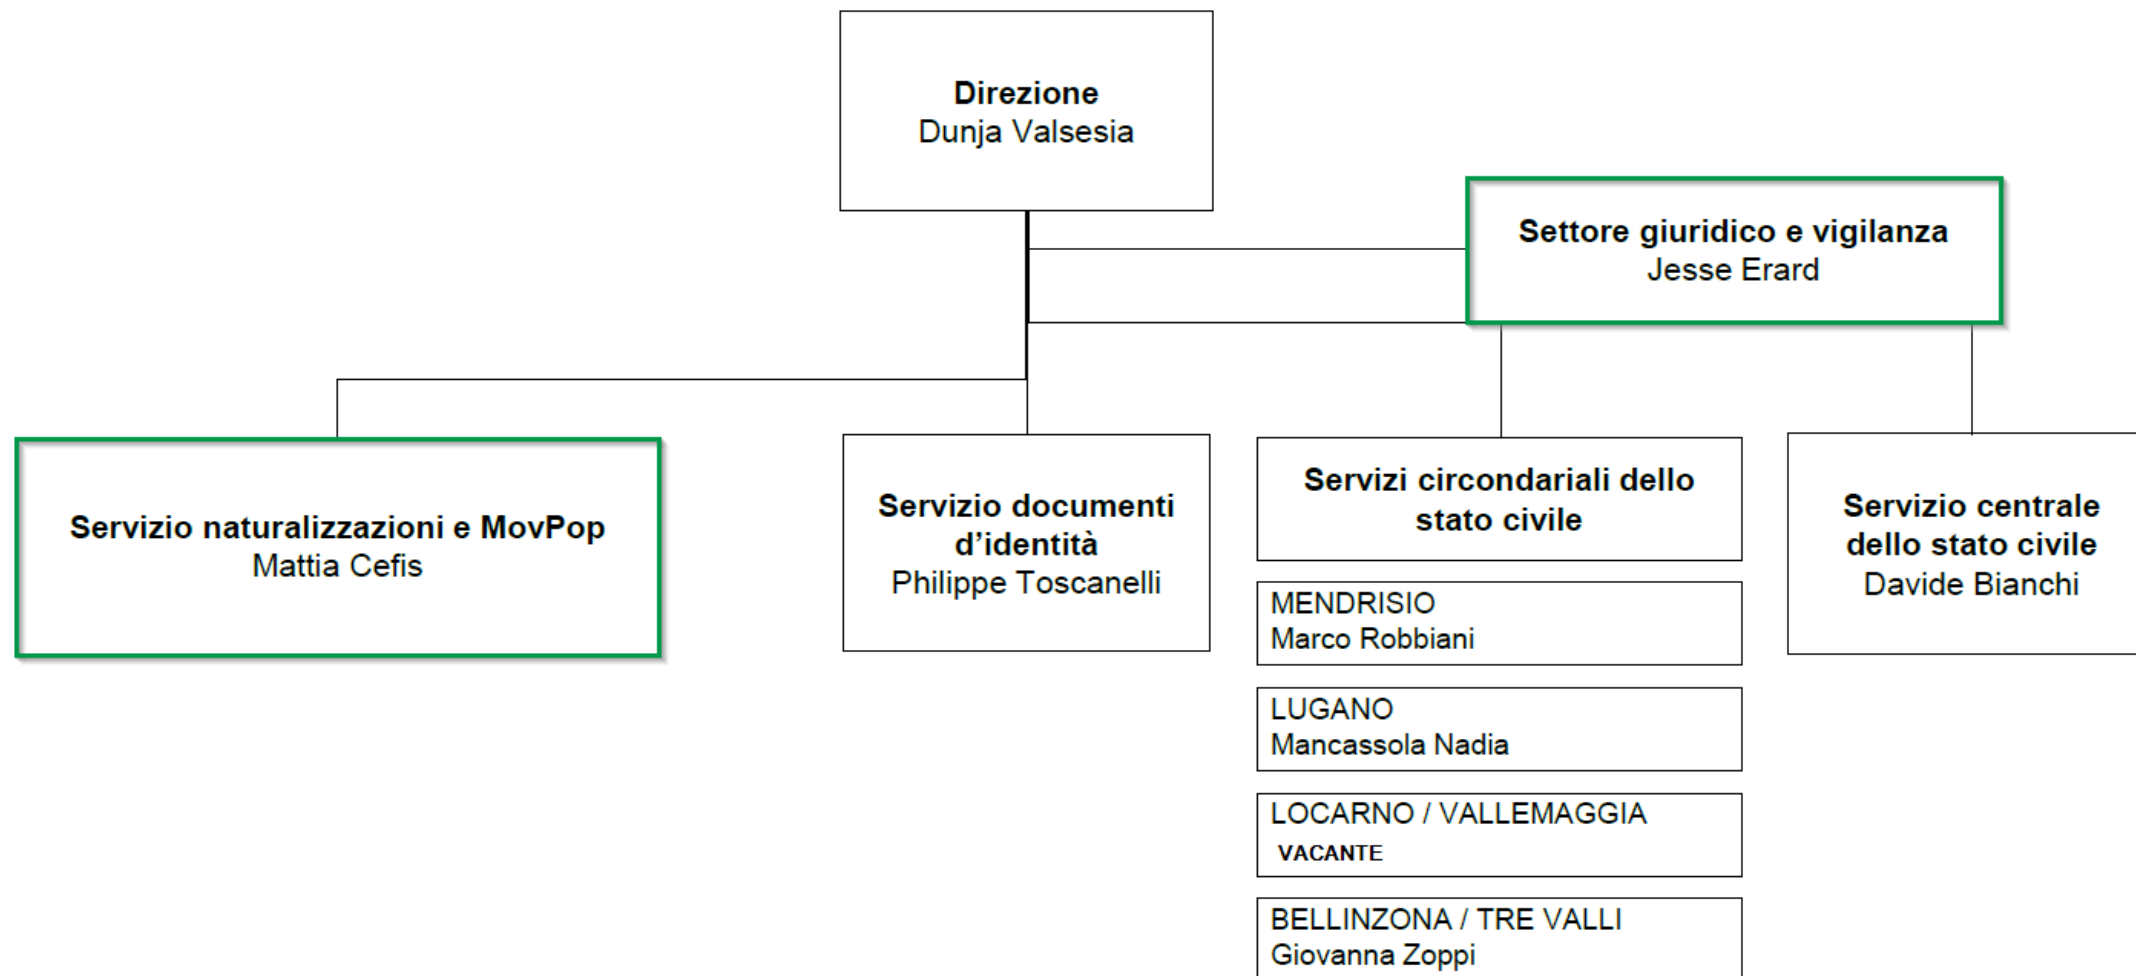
Direzione
Dunja Valsesia

Settore giuridico e vigilanza
Jesse Erard

Servizio naturalizzazioni e MovPop
Mattia Cefis

Servizio documenti d'identità
Philippe Toscanelli

Servizi circondariali dello stato civile

MENDRISIO
Marco Robbiani

LUGANO
Mancassola Nadia

LOCARNO / VALLEMAGGIA
VACANTE

BELLINZONA / TRE VALLI
Giovanna Zoppi

Servizio centrale dello stato civile
Davide Bianchi